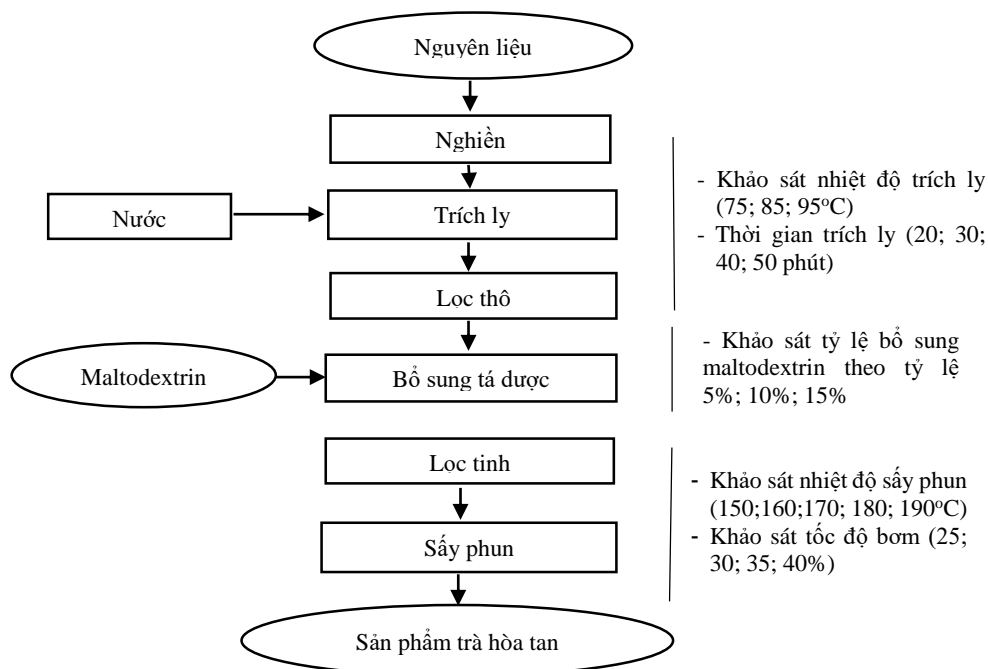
Nguyên liệu

Nghiền

Nước

Trích ly

Loc thô

Maltodextrin

Bổ sung tá dược

Loc tinh

Sấy phun

Sản phẩm trà hòa tan

- Khảo sát nhiệt độ trích ly (75; 85; 95$^o$C)
- Thời gian trích ly (20; 30; 40; 50 phút)

- Khảo sát tỷ lệ bổ sung maltodextrin theo tỷ lệ 5%; 10%; 15%

- Khảo sát nhiệt độ sấy phun (150;160;170; 180; 190$^o$C)
- Khảo sát tốc độ bơm (25; 30; 35; 40%)